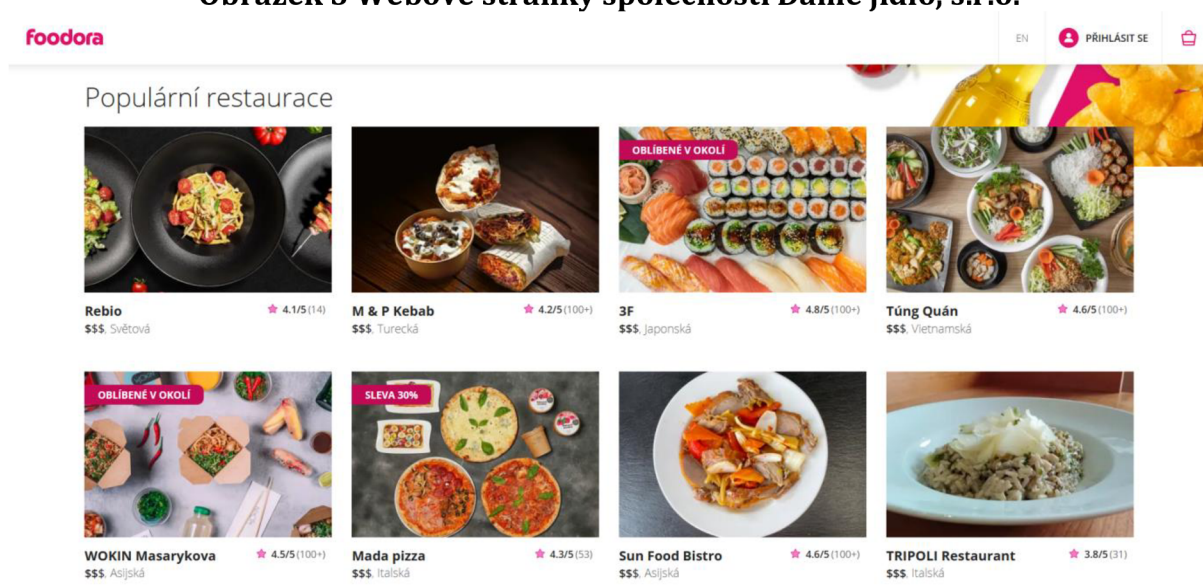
Obrázek 3 Webové stránky společnosti Dáme jídlo, s.r.o.

foodora

EN

PŘIHLÁSIT SE

Populární restaurace

Rebio
4.1/5 (14)
$$$, Světová

M & P Kebab
4.2/5 (100+)
$$$, Turecká

OBLÍBENÉ V OKOLÍ
3F
4.8/5 (100+)
$$$, Japonská

Túng Quán
4.6/5 (100+)
$$$, Vietnamská

OBLÍBENÉ V OKOLÍ
WOKIN Masarykova
4.5/5 (100+)
$$$, Asijská

SLEVA 30%
Mada pizza
4.3/5 (53)
$$$, Italská

Sun Food Bistro
4.6/5 (100+)
$$$, Asijská

TRIPOLI Restaurant
3.8/5 (31)
$$$, Italská